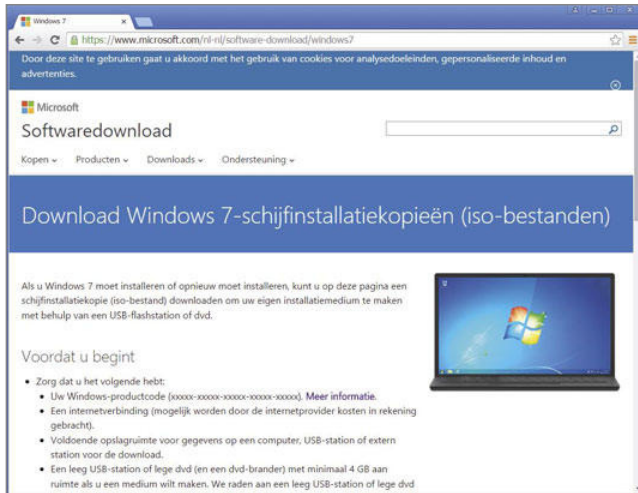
Windows 7

https://www.microsoft.com/nl-nl/software-download/windows7

Door deze site te gebruiken gaat u akkoord met het gebruik van cookies voor analysedoeleinden, gepersonaliseerde inhoud en advertenties.

Microsoft

Softwaredownload

Kopen Producten Downloads Ondersteuning

Download Windows 7-schijfinstallatiekopieën (iso-bestanden)

Als u Windows 7 moet installeren of opnieuw moet installeren, kunt u op deze pagina een schijfinstallatiekopie (iso-bestand) downloaden om uw eigen installatiemedium te maken met behulp van een USB-flashstation of dvd.

Voordat u begint

- Zorg dat u het volgende hebt:
  - Uw Windows-productcode (xxxxx-xxxxx-xxxxx-xxxxx-xxxxx). Meer informatie.
  - Een internetverbinding (mogelijk worden door de internetprovider kosten in rekening gebracht).
  - Voldoende opslagruimte voor gegevens op een computer, USB-station of extern station voor de download.
  - Een leeg USB-station of lege dvd (en een dvd-brander) met minimaal 4 GB aan ruimte als u een medium wilt maken. We raden aan een leeg USB-station of lege dvd